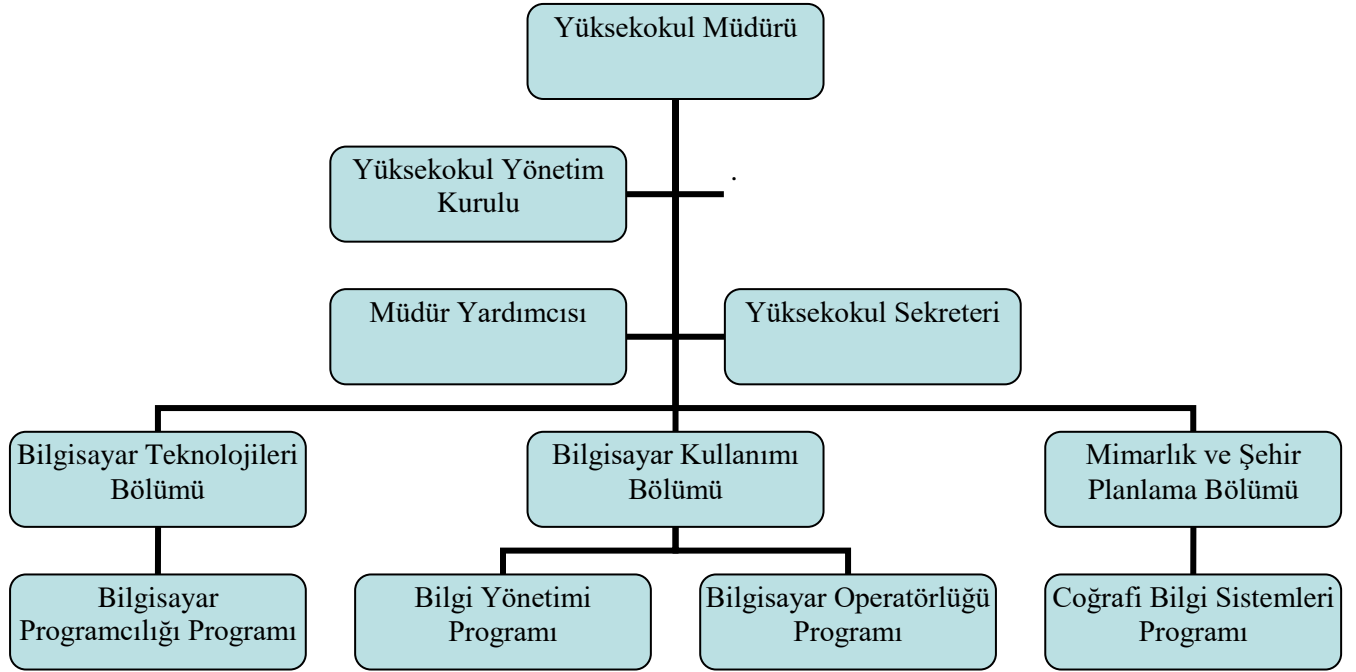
Yüksekokul Müdürü

Yüksekokul Yönetim Kurulu

.

Müdür Yardımcısı

Yüksekokul Sekreteri

Bilgisayar Teknolojileri Bölümü

Bilgisayar Kullanımı Bölümü

Mimarlık ve Şehir Planlama Bölümü

Bilgisayar Programcılığı Programı

Bilgi Yönetimi Programı

Bilgisayar Operatörlüğü Programı

Coğrafi Bilgi Sistemleri Programı